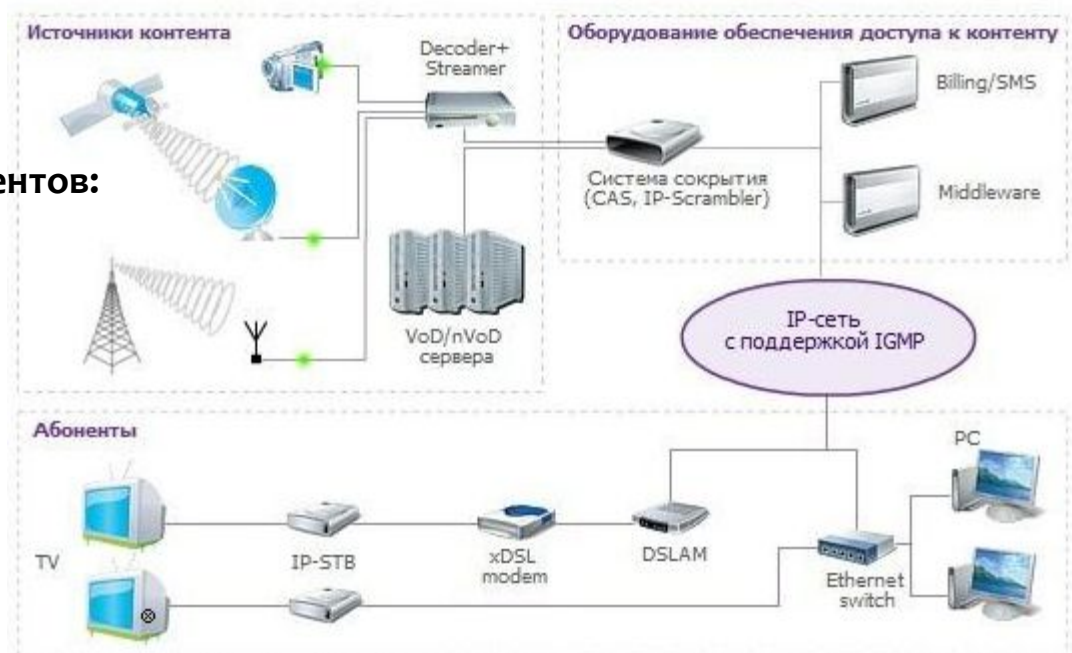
Источники контента

Decoder+ Streamer

Оборудование обеспечения доступа к контенту

Billing/SMS

ентов:

Система сокрытия (CAS, IP-Scrambler)

Middleware

VoD/nVoD сервера

IP-сеть с поддержкой IGMP

Абоненты

PC

TV

IP-STB

xDSL modem

DSLAM

Ethernet switch